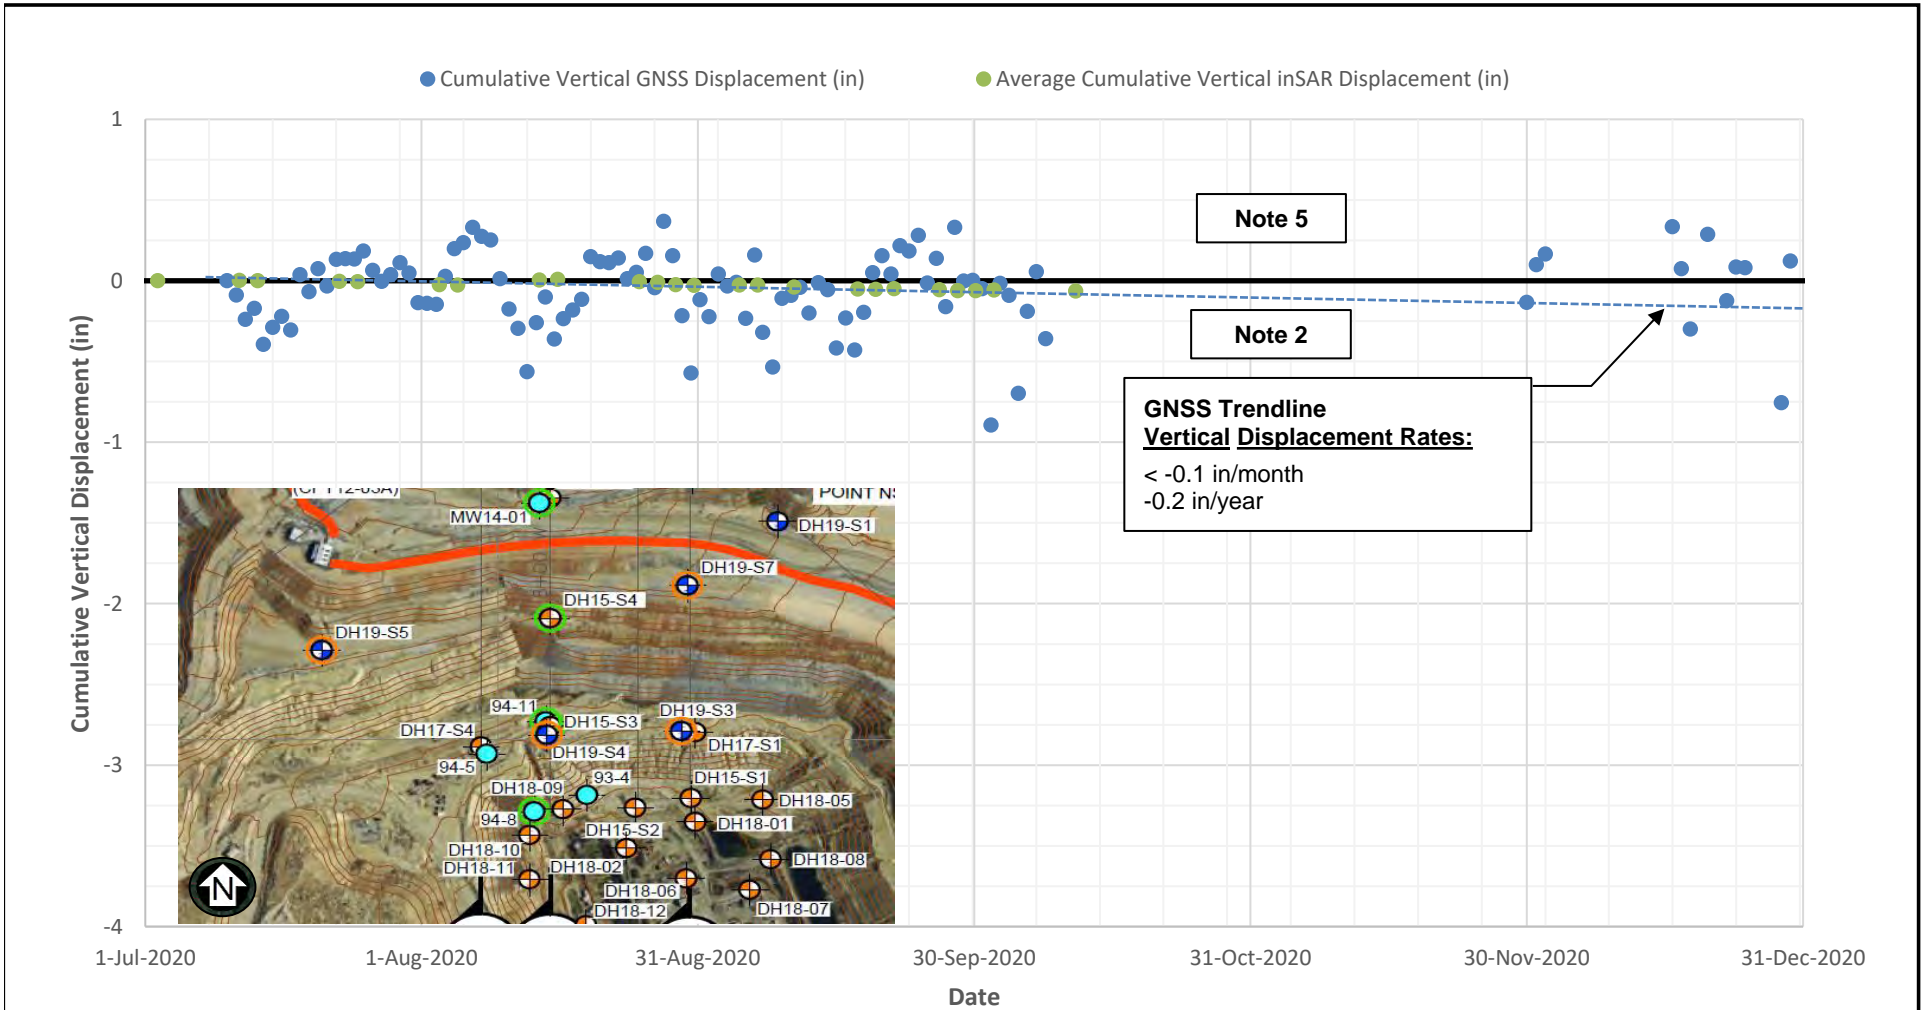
Cumulative Vertical GNSS Displacement (in)   Average Cumulative Vertical inSAR Displacement (in)

Cumulative Vertical Displacement (in)

1
0
-1
-2
-3
-4

Note 5

Note 2

GNSS Trendline
Vertical Displacement Rates:
< -0.1 in/month
-0.2 in/year

(CPT12-03A)
POINT N
MW14-01
DH19-S1
DH19-S7
DH15-S4
DH19-S5
94-11
DH15-S3
DH19-S3
DH17-S4
DH19-S4
DH17-S1
94-5
93-4
DH15-S1
DH18-09
DH18-05
94-8
DH15-S2
DH18-01
DH18-10
DH18-08
DH18-11
DH18-02
DH18-06
DH18-12
DH18-07
N

1-Jul-2020
1-Aug-2020
31-Aug-2020
30-Sep-2020
31-Oct-2020
30-Nov-2020
31-Dec-2020

Date